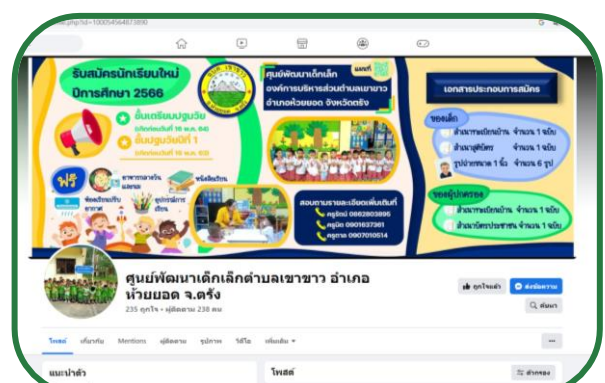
php?id=100054564873890

รับสมัครนักเรียนใหม่ ปีการศึกษา 2566

ชั้นเตรียมปฐมวัย

ชั้นปฐมวัยปีที่ 1

ฟรี

ศูนย์พัฒนาเด็กเล็ก องค์การบริหารส่วนตำบลเขาขาว อำเภอห้วยยอด จังหวัดตรัง

สอบถามรายละเอียดเพิ่มเติมที่

ครูรัชนี 0862803895

ครูนัด 0901637361

ครูสาย 0907010614

เอกสารประกอบการสมัคร

ของเด็ก

สำเนาทะเบียนบ้าน จำนวน 1 ฉบับ

สำเนาสูติบัตร จำนวน 1 ฉบับ

รูปถ่ายขนาด 1 นิ้ว จำนวน 6 รูป

ของผู้ปกครอง

สำเนาทะเบียนบ้าน จำนวน 1 ฉบับ

สำเนาบัตรประชาชน จำนวน 1 ฉบับ

ศูนย์พัฒนาเด็กเล็กตำบลเขาขาว อำเภอห้วยยอด จ.ตรัง

235 ถูกใจ • ผู้ติดตาม 238 คน

ถูกใจแล้ว

ส่งข้อความ

ค้นหา

โพสต์ เกี่ยวกับ Mentions ผู้ติดตาม รูปภาพ วิดีโอ เพิ่มเติม

...

แนะนำตัว

โพสต์

ตัวกรอง